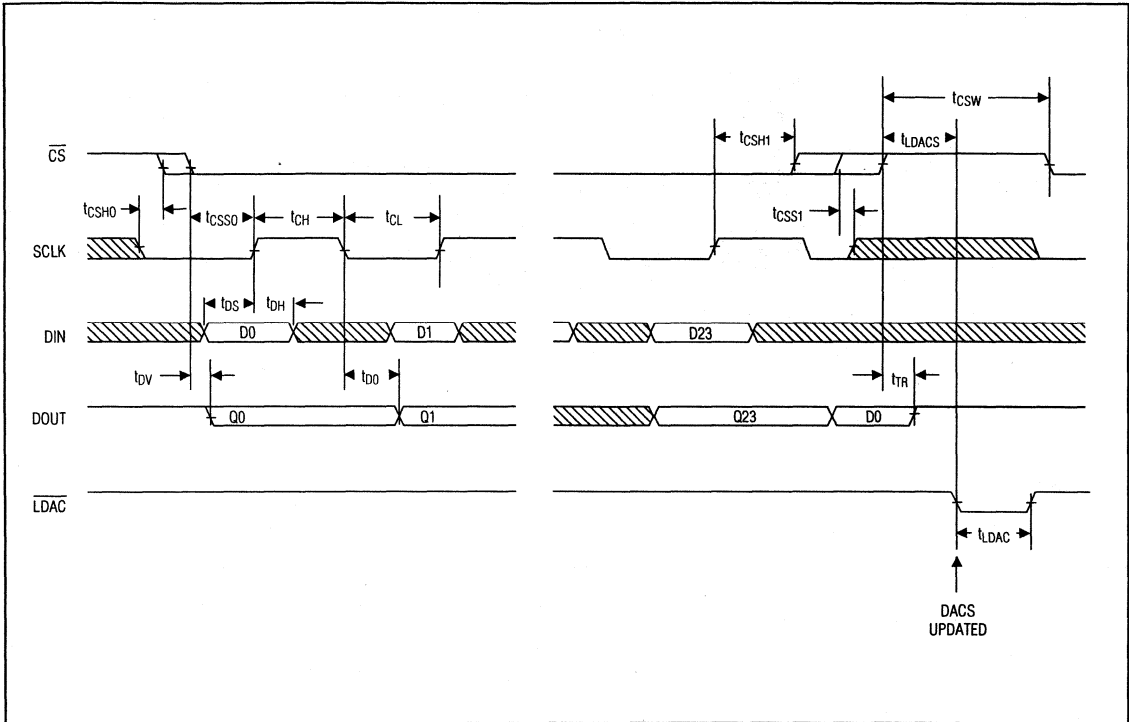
$t_{CSW}$

$t_{CSH1}$

$t_{LDACS}$

$\overline{CS}$

$t_{CSH0}$

$t_{CSS0}$

$t_{CH}$

$t_{CL}$

$t_{CSS1}$

SCLK

$t_{DS}$

$t_{DH}$

DIN

D0

D1

D23

$t_{DV}$

$t_{DO}$

$t_{TR}$

DOUT

Q0

Q1

Q23

D0

$\overline{LDAC}$

$t_{LDAC}$

DACS UPDATED